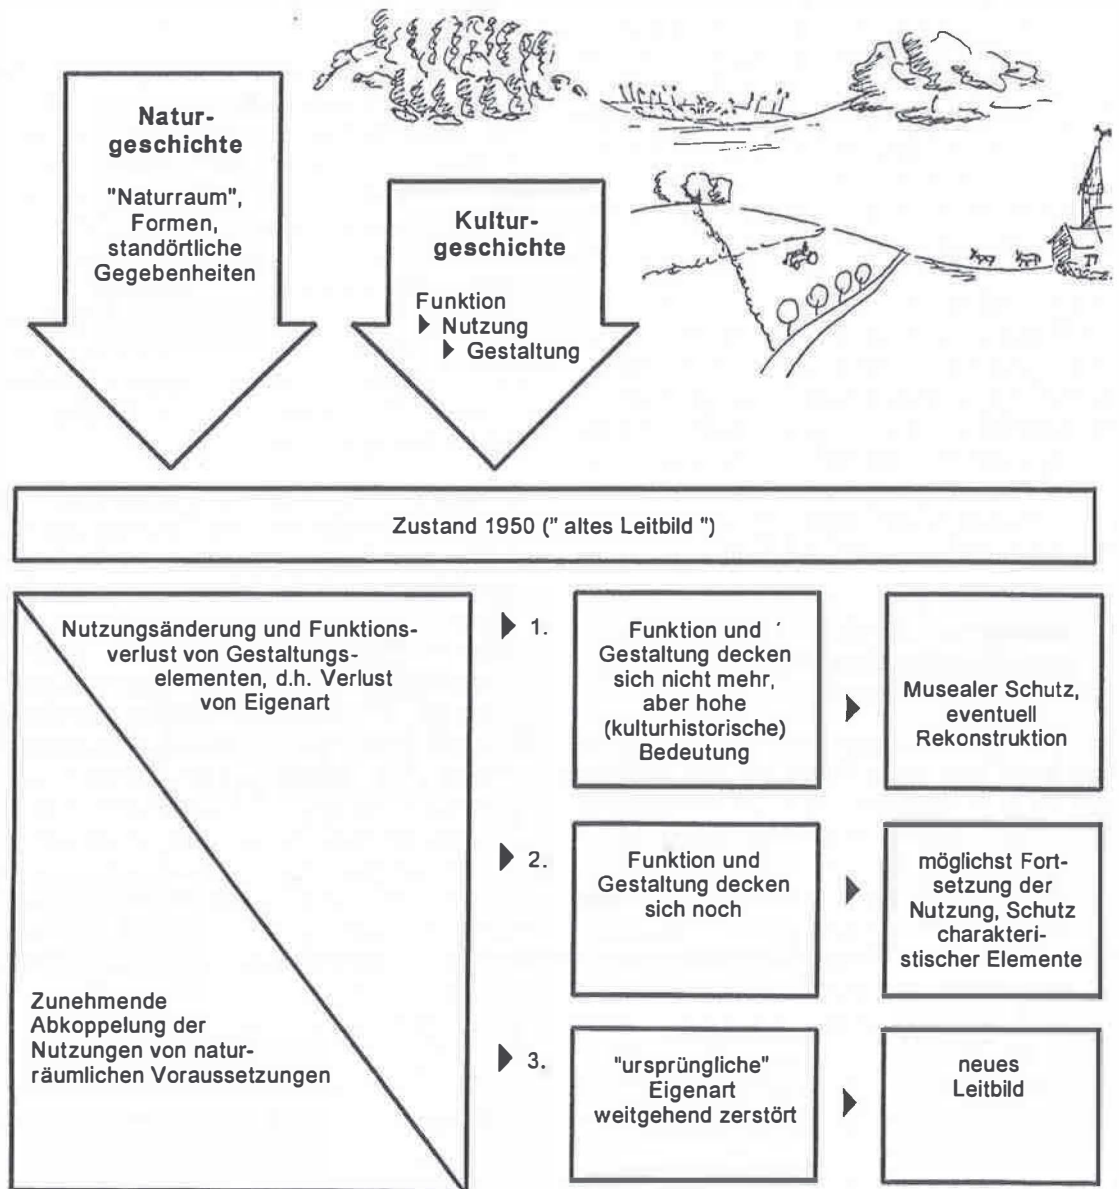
Naturgeschichte

"Naturraum", Formen, standörtliche Gegebenheiten

Kulturgeschichte

Funktion
▶ Nutzung
▶ Gestaltung

Zustand 1950 (" altes Leitbild ")

Nutzungsänderung und Funktionsverlust von Gestaltungselementen, d.h. Verlust von Eigenart

Zunehmende Abkoppelung der Nutzungen von naturräumlichen Voraussetzungen

▶ 1.

Funktion und Gestaltung decken sich nicht mehr, aber hohe (kulturhistorische) Bedeutung

▶

Musealer Schutz, eventuell Rekonstruktion

▶ 2.

Funktion und Gestaltung decken sich noch

▶

möglichst Fortsetzung der Nutzung, Schutz charakteristischer Elemente

▶ 3.

"ursprüngliche" Eigenart weitgehend zerstört

▶

neues Leitbild